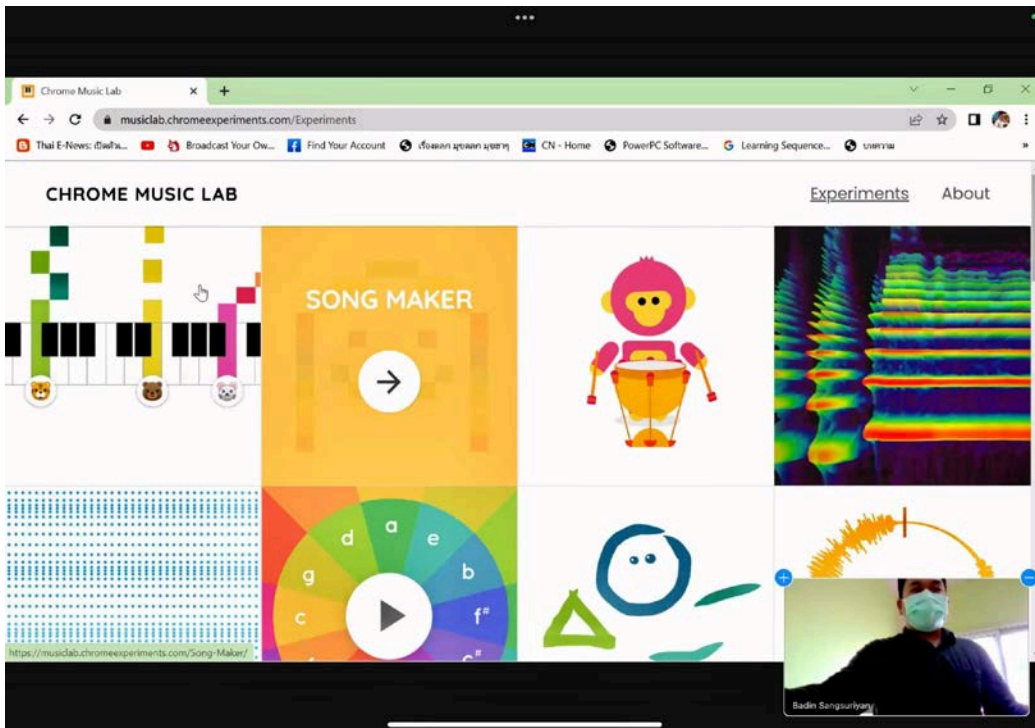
Chrome Music Lab

musiclab.chromeexperiments.com/Experiments

Thai E-News: เปิดโปง... Broadcast Your Ow... Find Your Account เรื่องตลก มุขตลก มุขฮาๆ CN - Home PowerPC Software... Learning Sequence... บทความ

CHROME MUSIC LAB

Experiments About

SONG MAKER

d a e g b c f# c#

https://musiclab.chromeexperiments.com/Song-Maker/

Badin Sangsuriyan